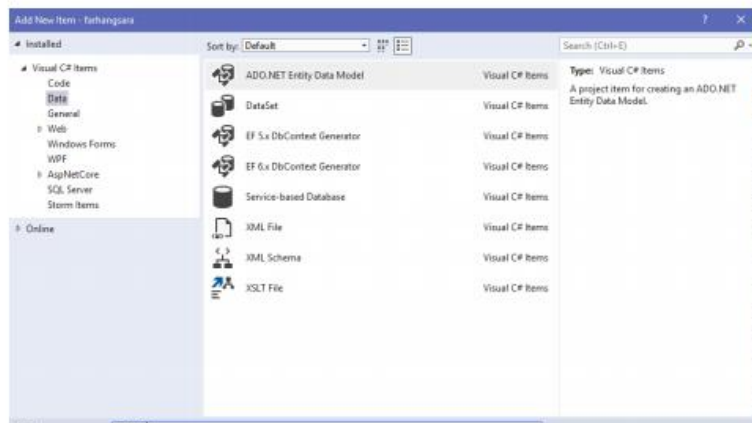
Add New Item - farhangsara

? ×

◢ Installed

◢ Visual C# Items
Code
Data
General
▷ Web
Windows Forms
WPF
▷ AspNetCore
SQL Server
Storm Items

▷ Online

Sort by: Default

| | |
|---|---|
| ADO.NET Entity Data Model | Visual C# Items |
| DataSet | Visual C# Items |
| EF 5.x DbContext Generator | Visual C# Items |
| EF 6.x DbContext Generator | Visual C# Items |
| Service-based Database | Visual C# Items |
| XML File | Visual C# Items |
| XML Schema | Visual C# Items |
| XSLT File | Visual C# Items |

Search (Ctrl+E)

Type: Visual C# Items

A project item for creating an ADO.NET Entity Data Model.